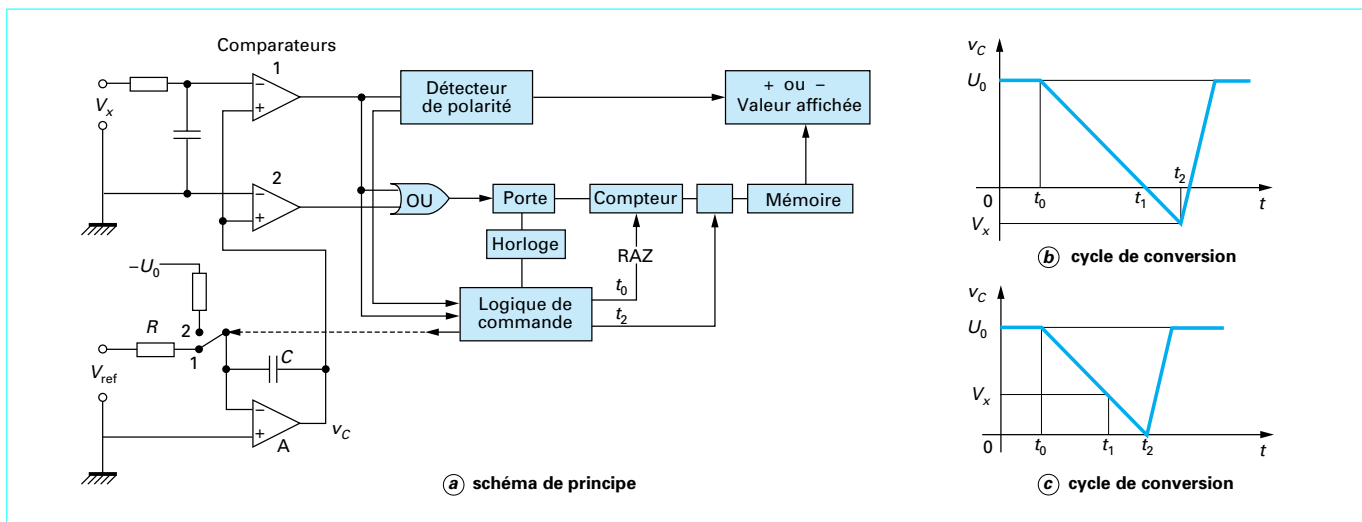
Comparateurs

1

$V_x$

2

Détecteur de polarité

+ ou − Valeur affichée

OU

Porte

Compteur

Mémoire

Horloge

RAZ

$-U_0$

Logique de commande

$t_0$

$t_2$

$R$

2

1

$C$

$V_{\text{ref}}$

A

$v_C$

ⓐ schéma de principe

$v_C$

$U_0$

0

$t_0$

$t_1$

$t_2$

$t$

$V_x$

ⓑ cycle de conversion

$v_C$

$U_0$

$V_x$

0

$t_0$

$t_1$

$t_2$

$t$

ⓒ cycle de conversion